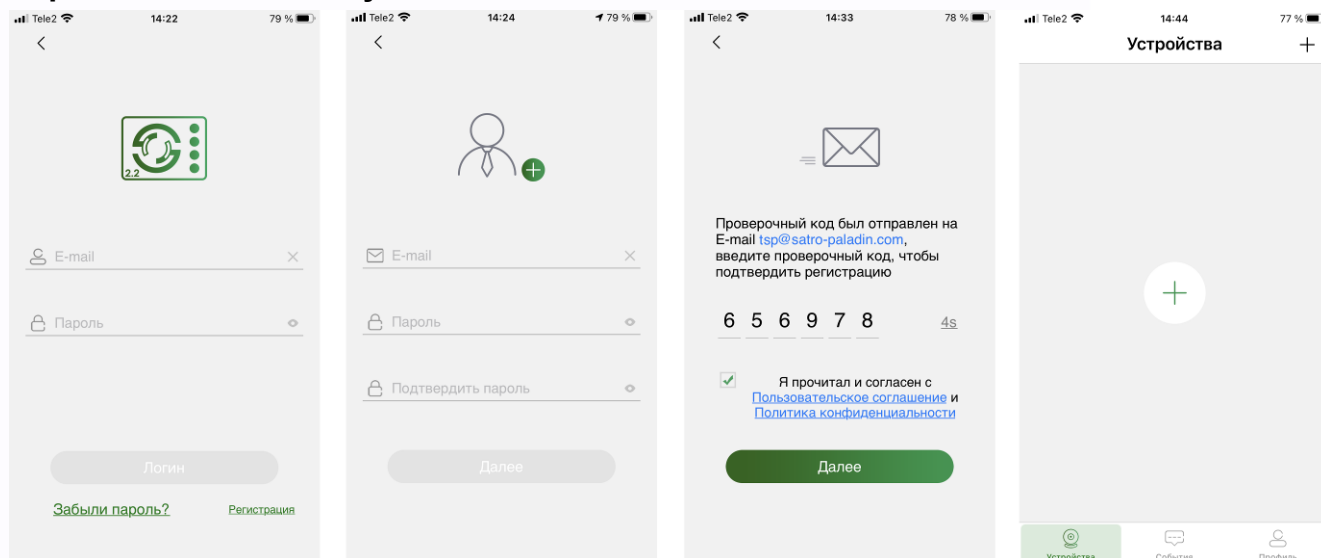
Tele2 14:22 79 %

2.2

E-mail

Пароль

Логин

Забыли пароль?

Регистрация

Tele2 14:24 79 %

E-mail

Пароль

Подтвердить пароль

Далее

Tele2 14:33 78 %

Проверочный код был отправлен на E-mail tsp@satro-paladin.com, введите проверочный код, чтобы подтвердить регистрацию

6 5 6 9 7 8

4s

Я прочитал и согласен с Пользовательское соглашение и Политика конфиденциальности

Далее

Tele2 14:44 77 %

Устройства

+

Устройства

Событие

Профиль